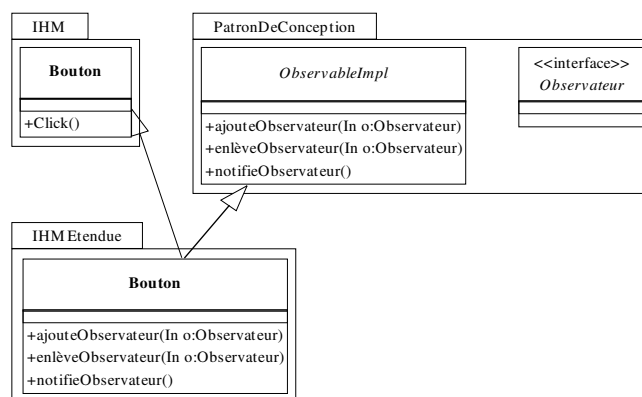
IHM

Bouton

+Click()

PatronDeConception

ObservableImpl

+ajouteObservateur(In o:Observateur)
+enlèveObservateur(In o:Observateur)
+notifieObservateur()

<<interface>>
Observateur

IHM Etendue

Bouton

+ajouteObservateur(In o:Observateur)
+enlèveObservateur(In o:Observateur)
+notifieObservateur()